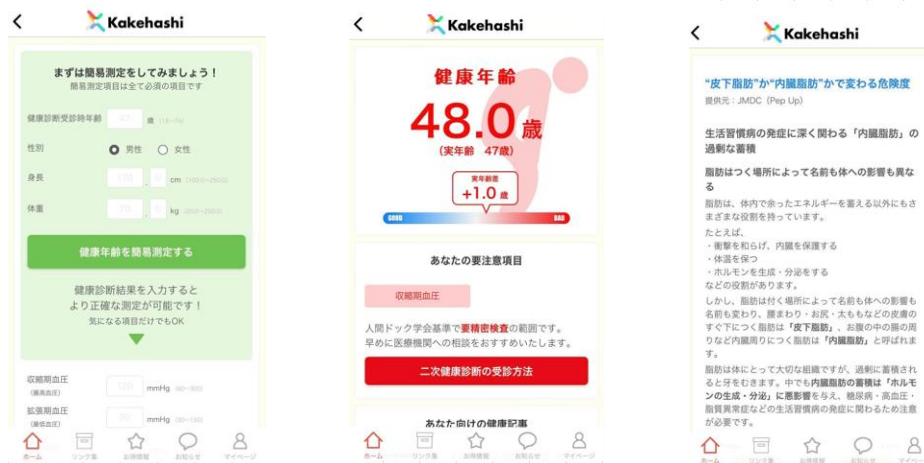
Kakehashi

まずは簡易測定をしてみましょう！

簡易測定項目は全て必須の項目です

健康診断受診時年齢 47 歳 (18~74)

性別 男性 女性

身長 170 . 0 cm (100.0~250.0)

体重 70 . 0 kg (20.0~250.0)

健康年齢を簡易測定する

健康診断結果を入力すると
より正確な測定が可能です！
気になる項目だけでもOK

収縮期血圧 (最高血圧) 120 mmHg (60~300)

拡張期血圧 (最低血圧) 80 mmHg (30~150)

ホーム リンク集 お得情報 お知らせ マイページ

Kakehashi

健康年齢

48.0歳

(実年齢 47歳)

実年齢差 +1.0歳

GOOD BAD

あなたの要注意項目

収縮期血圧

人間ドック学会基準で要精密検査の範囲です。早めに医療機関への相談をおすすめいたします。

二次健康診断の受診方法

あなた向けの健康記事

ホーム リンク集 お得情報 お知らせ マイページ

Kakehashi

"皮下脂肪"か"内臓脂肪"かで変わる危険度

提供元：JMDC (Pep Up)

生活習慣病の発症に深く関わる「内臓脂肪」の過剰な蓄積

脂肪はつく場所によって名前も体への影響も異なる

脂肪は、体内で余ったエネルギーを蓄える以外にもさまざまな役割を持っています。

たとえば、
・衝撃を和らげ、内臓を保護する
・体温を保つ
・ホルモンを生成・分泌をする
などの役割があります。

しかし、脂肪は付く場所によって名前も体への影響も異なります。腰まわり、お尻、太ももなどの皮膚のすぐ下につく脂肪は「皮下脂肪」、お腹の中の腸の周りなど内臓周りにつく脂肪は「内臓脂肪」と呼ばれます。

脂肪は体にとって大切な組織ですが、過剰に蓄積されると牙をむきます。中でも内臓脂肪の蓄積は「ホルモンの生成・分泌」に悪影響を与え、糖尿病・高血圧・脂質異常症などの生活習慣病の発症に関わるため注意が必要です。

ホーム リンク集 お得情報 お知らせ マイページ